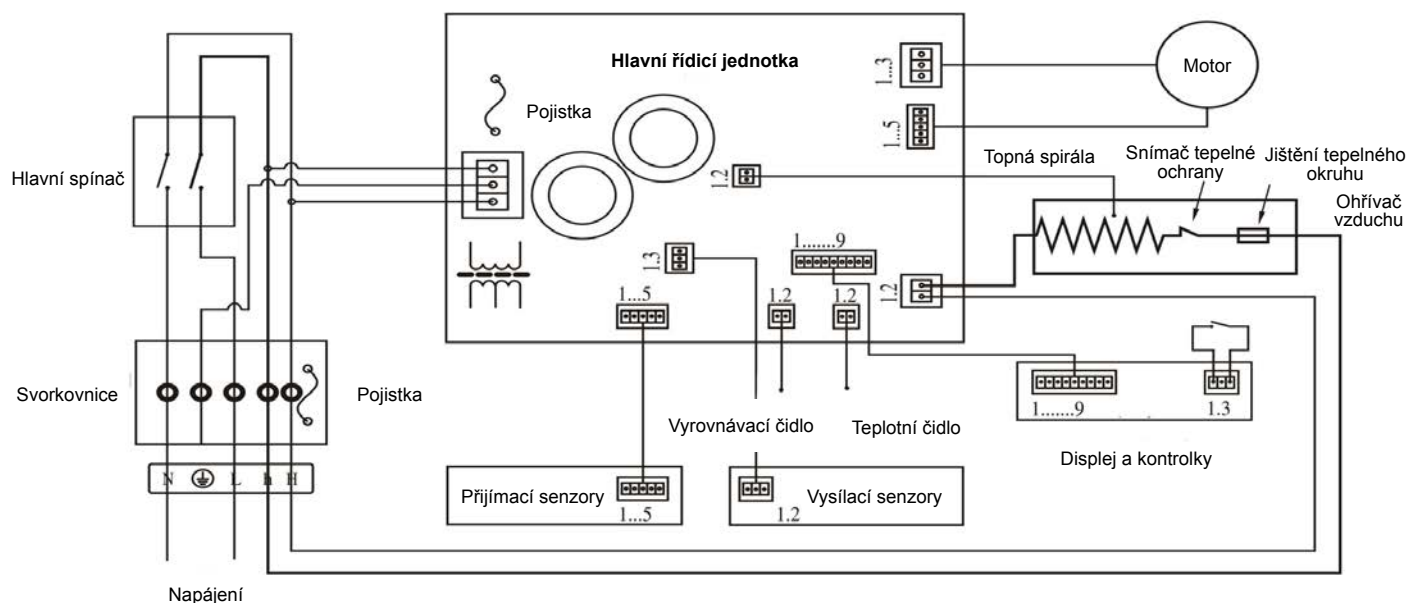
Hlavní řídicí jednotka

1...3

Motor

Pojistka

1...5

Hlavní spínač

1.2

Topná spirála

Snímač tepelné ochrany

Jištění tepelného okruhu

Ohřívač vzduchu

1.3

1.......9

1...5

1.2

1.2

1.2

Svorkovnice

Pojistka

1.......9

1.3

Vyrovnávací čidlo

Teplotní čidlo

Displej a kontrolky

N L h H

Přijímací senzory

1...5

Vysílací senzory

1.2

Napájení